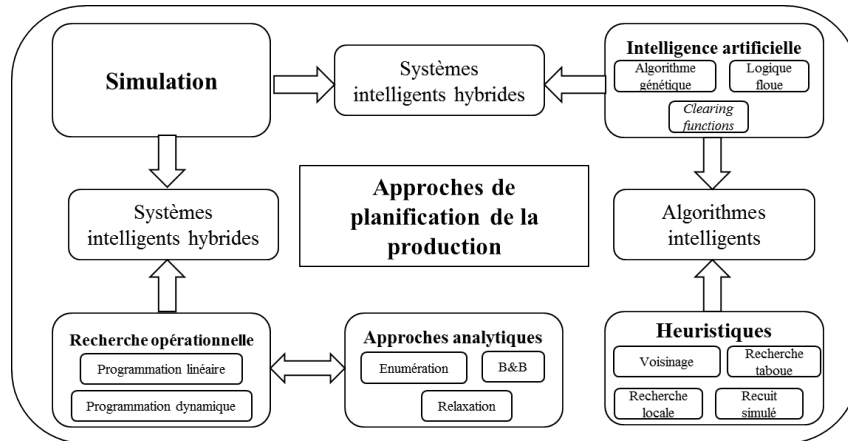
Simulation

Systèmes intelligents hybrides

Intelligence artificielle

Algorithme génétique

Logique floue

Clearing functions

Systèmes intelligents hybrides

Approches de planification de la production

Algorithmes intelligents

Recherche opérationnelle

Programmation linéaire

Programmation dynamique

Approches analytiques

Enumération

B&B

Relaxation

Heuristiques

Voisinage

Recherche taboue

Recherche locale

Recuit simulé